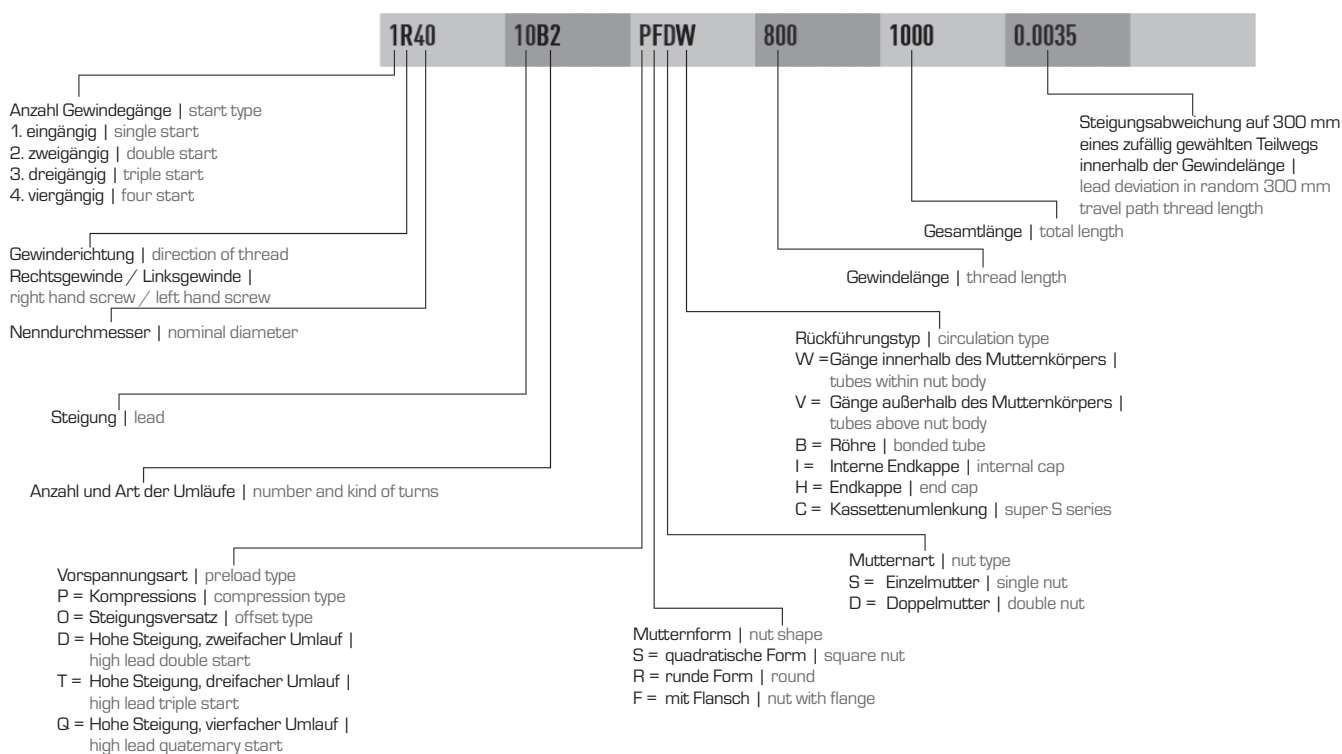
1R40 10B2 PFDW 800 1000 0.0035

Anzahl Gewindegänge | start type
1. eingängig | single start
2. zweigängig | double start
3. dreigängig | triple start
4. viergängig | four start

Gewinderichtung | direction of thread
Rechtsgewinde / Linksgewinde |
right hand screw / left hand screw

Nenndurchmesser | nominal diameter

Steigung | lead

Anzahl und Art der Umläufe | number and kind of turns

Vorspannungsart | preload type
P = Kompressions | compression type
O = Steigungsversatz | offset type
D = Hohe Steigung, zweifacher Umlauf | high lead double start
T = Hohe Steigung, dreifacher Umlauf | high lead triple start
Q = Hohe Steigung, vierfacher Umlauf | high lead quatemary start

Mutterform | nut shape
S = quadratische Form | square nut
R = runde Form | round
F = mit Flansch | nut with flange

Mutternart | nut type
S = Einzelmutter | single nut
D = Doppelmutter | double nut

Rückführungstyp | circulation type
W =Gänge innerhalb des Mutternkörpers | tubes within nut body
V = Gänge außerhalb des Mutternkörpers | tubes above nut body
B = Röhre | bonded tube
I = Interne Endkappe | internal cap
H = Endkappe | end cap
C = Kassettenumlenkung | super S series

Gewindelänge | thread length

Gesamtlänge | total length

Steigungsabweichung auf 300 mm eines zufällig gewählten Teilwegs innerhalb der Gewindelänge | lead deviation in random 300 mm travel path thread length